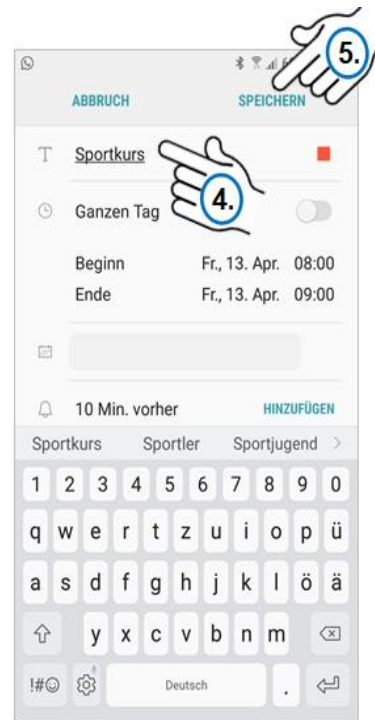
5.

ABBRUCH SPEICHERN

Sportkurs

4.

Ganzen Tag

Beginn Fr., 13. Apr. 08:00
Ende Fr., 13. Apr. 09:00

10 Min. vorher HINZUFÜGEN

Sportkurs Sportler Sportjugend

1 2 3 4 5 6 7 8 9 0
q w e r t z u i o p ü
a s d f g h j k l ö ä
y x c v b n m
!#☺ Deutsch .